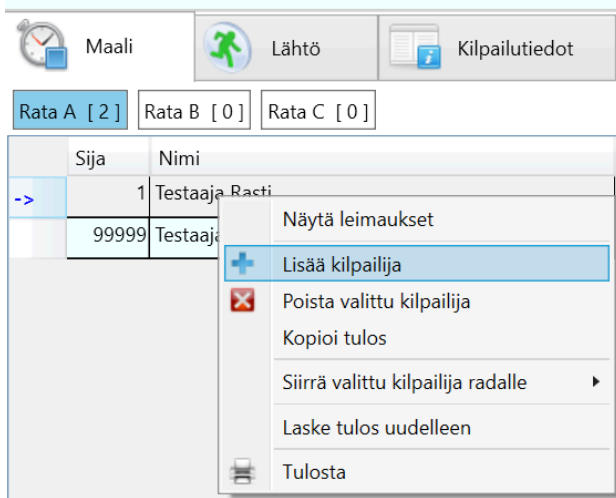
Maali | Lähtö | Kilpailutiedot

Rata A [ 2 ] | Rata B [ 0 ] | Rata C [ 0 ]

| | Sija | Nimi |
|---|---|---|
| -> | 1 | Testaaja Rasti |
| | 99999 | Testaaja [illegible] |

Näytä leimaukset
Lisää kilpailija
Poista valittu kilpailija
Kopioi tulos
Siirrä valittu kilpailija radalle
Laske tulos uudelleen
Tulosta